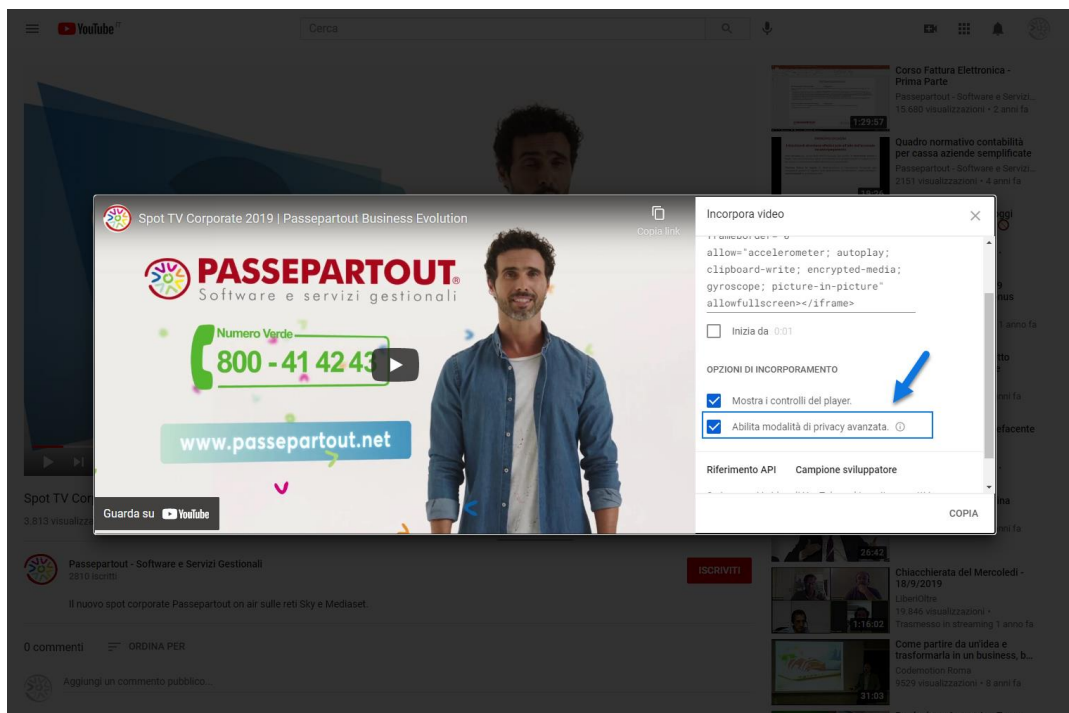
YouTube IT

Cerca

Corso Fattura Elettronica - Prima Parte
Passepartout - Software e Servizi...
15.680 visualizzazioni • 2 anni fa
1:29:57

Quadro normativo contabilità per cassa aziende semplificate
Passepartout - Software e Servizi...
2151 visualizzazioni • 4 anni fa

Spot TV Corporate 2019 | Passepartout Business Evolution

Copia link

PASSEPARTOUT
Software e servizi gestionali
Numero Verde
800 - 41 42 43
www.passepartout.net

Guarda su YouTube

Incorpora video

allow="accelerometer; autoplay; clipboard-write; encrypted-media; gyroscope; picture-in-picture" allowfullscreen></iframe>

Inizia da 0:01

OPZIONI DI INCORPORAMENTO

Mostra i controlli del player.

Abilita modalità di privacy avanzata.

Riferimento API Campione sviluppatore

COPIA

Spot TV Cor
3.813 visualizz

Passepartout - Software e Servizi Gestionali
2810 iscritti

ISCRIVITI

Il nuovo spot corporate Passepartout on air sulle reti Sky e Mediaset.

0 commenti ORDINA PER

Aggiungi un commento pubblico...

26:42

Chiacchierata del Mercoledì - 18/9/2019
LiberiOltre
19.846 visualizzazioni •
Trasmesso in streaming 1 anno fa
1:16:02

Come partire da un'idea e trasformarla in un business, b...
Codemotion Roma
9529 visualizzazioni • 8 anni fa
31:03